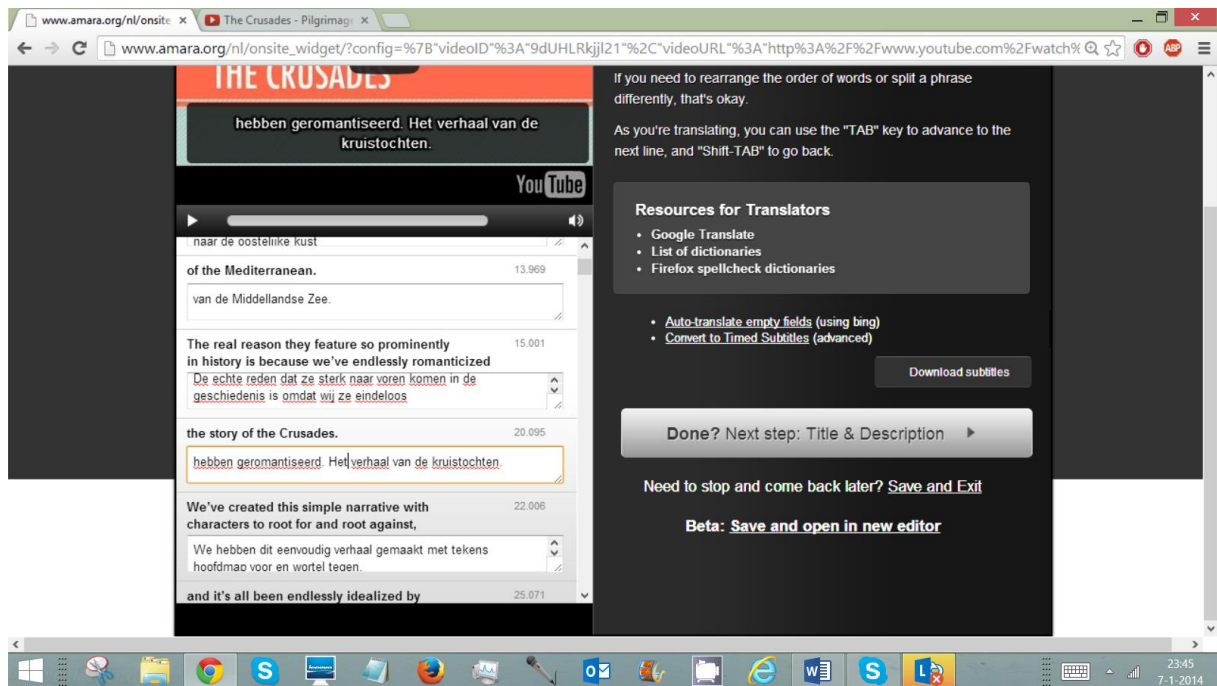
www.amara.org/nl/onsite ×
The Crusades - Pilgrimag ×

www.amara.org/nl/onsite_widget/?config=%7B"videoID"%3A"9dUHLRkjjl21"%2C"videoURL"%3A"http%3A%2F%2Fwww.youtube.com%2Fwatch%

THE CRUSADES

hebben geromantiseerd. Het verhaal van de kruistochten.

YouTube

naar de oostelijke kust

of the Mediterranean. 13.969

van de Middellandse Zee.

The real reason they feature so prominently in history is because we've endlessly romanticized 15.001

De echte reden dat ze sterk naar voren komen in de geschiedenis is omdat wij ze eindeloos

the story of the Crusades. 20.095

hebben geromantiseerd. Het verhaal van de kruistochten.

We've created this simple narrative with characters to root for and root against, 22.006

We hebben dit eenvoudig verhaal gemaakt met tekens hoofdmap voor en wortel tegen.

and it's all been endlessly idealized by 25.071

If you need to rearrange the order of words or split a phrase differently, that's okay.

As you're translating, you can use the "TAB" key to advance to the next line, and "Shift-TAB" to go back.

Resources for Translators
• Google Translate
• List of dictionaries
• Firefox spellcheck dictionaries

• Auto-translate empty fields (using bing)
• Convert to Timed Subtitles (advanced)

Download subtitles

Done? Next step: Title & Description

Need to stop and come back later? Save and Exit

Beta: Save and open in new editor

23:45
7-1-2014